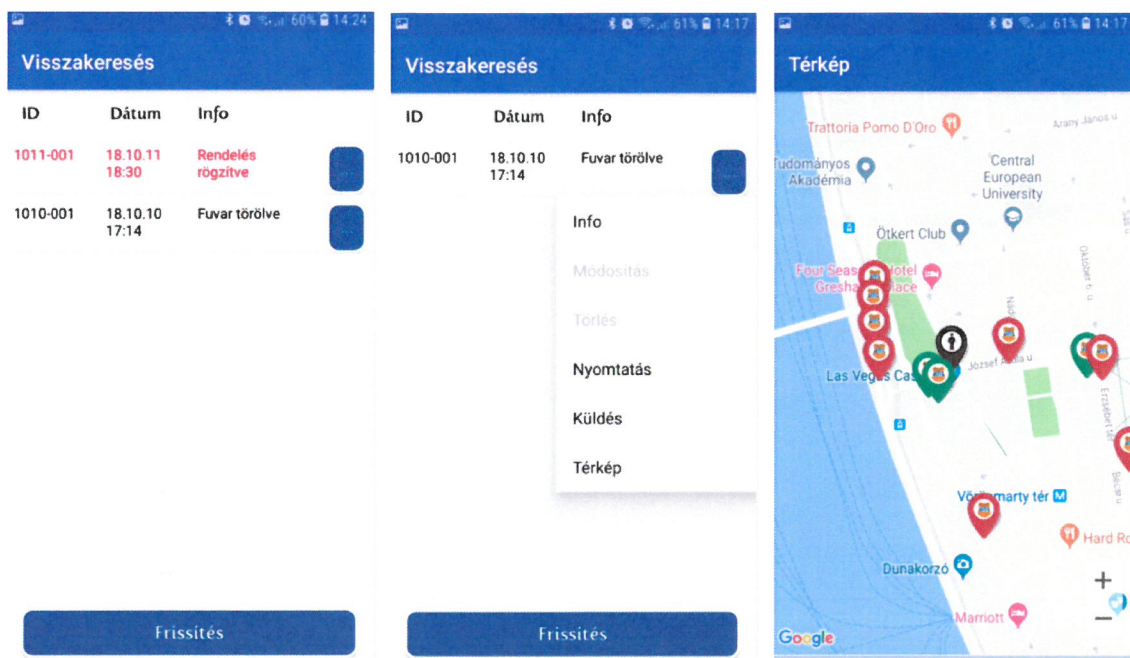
60% 14:24

Visszakeresés

| ID | Dátum | Info |
|---|---|---|
| 1011-001 | 18.10.11 18:30 | Rendelés rögzítve |
| 1010-001 | 18.10.10 17:14 | Fuvar törölve |

Frissítés

61% 14:17

Visszakeresés

| ID | Dátum | Info |
|---|---|---|
| 1010-001 | 18.10.10 17:14 | Fuvar törölve |

Info

Módosítás

Törlés

Nyomtatás

Küldés

Térkép

Frissítés

61% 14:17

Térkép

Trattoria Pomo D'Oro

Arany János u

Tudományos Akadémia

Central European University

Ötkert Club

Four Seas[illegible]otel Gresha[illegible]lace

Október 6. u

Nád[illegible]

József A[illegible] u

Las Vegas Cas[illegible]

Erzsébet té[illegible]

Vö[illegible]marty tér

Hard Ro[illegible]

Dunakorzó

Marriott

Google